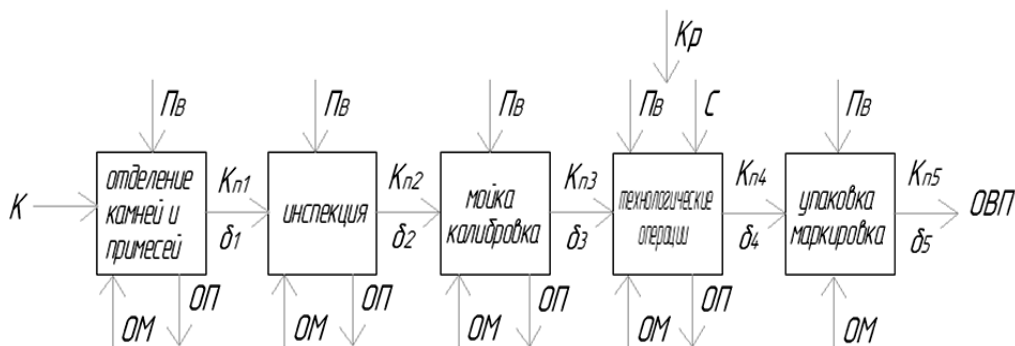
Кр

Пв

Пв

Пв

Пв

С

Пв

К

отделение камней и примесей

Кп1

δ1

инспекция

Кп2

δ2

мойка калибровка

Кп3

δ3

технологические операции

Кп4

δ4

упаковка маркировка

Кп5

δ5

ОВП

ОМ

ОП

ОМ

ОП

ОМ

ОП

ОМ

ОП

ОМ